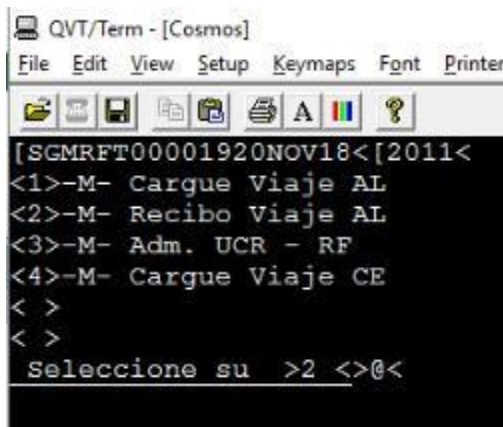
QVT/Term - [Cosmos]

File Edit View Setup Keymaps Font Printer

A

[SGMRFT00001920NOV18<[2011<
<1>-M- Cargue Viaje AL
<2>-M- Recibo Viaje AL
<3>-M- Adm. UCR - RF
<4>-M- Cargue Viaje CE
< >
< >
Seleccione su >2 <>@<